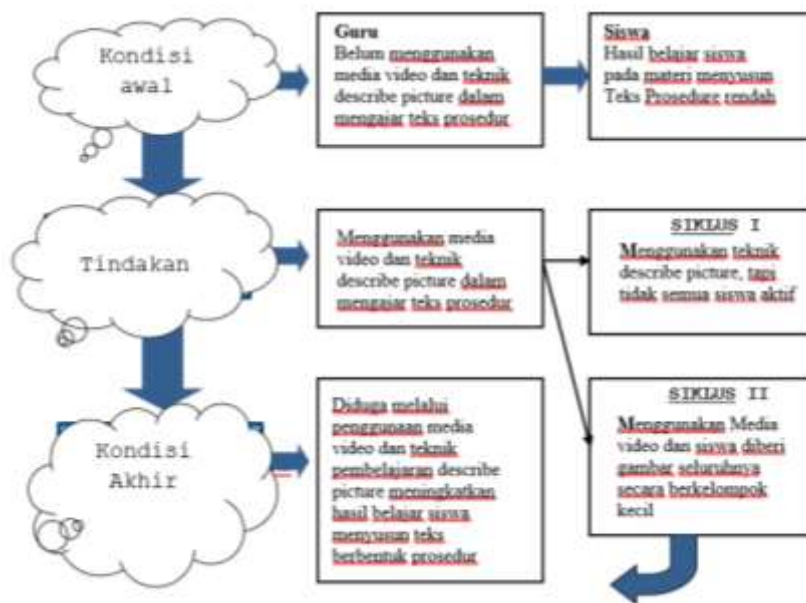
Kondisi awal

Guru
Belum menggunakan media video dan teknik describe picture dalam mengajar teks prosedur

Siswa
Hasil belajar siswa pada materi menyusun Teks Prosedure rendah

Tindakan

Menggunakan media video dan teknik describe picture dalam mengajar teks prosedur

SIKLUS I
Menggunakan teknik describe picture, tapi tidak semua siswa aktif

Kondisi Akhir

Diduga melalui penggunaan media video dan teknik pembelajaran describe picture meningkatkan hasil belajar siswa menyusun teks berbentuk prosedur

SIKLUS II
Menggunakan Media video dan siswa diberi gambar seluruhnya secara berkelompok kecil